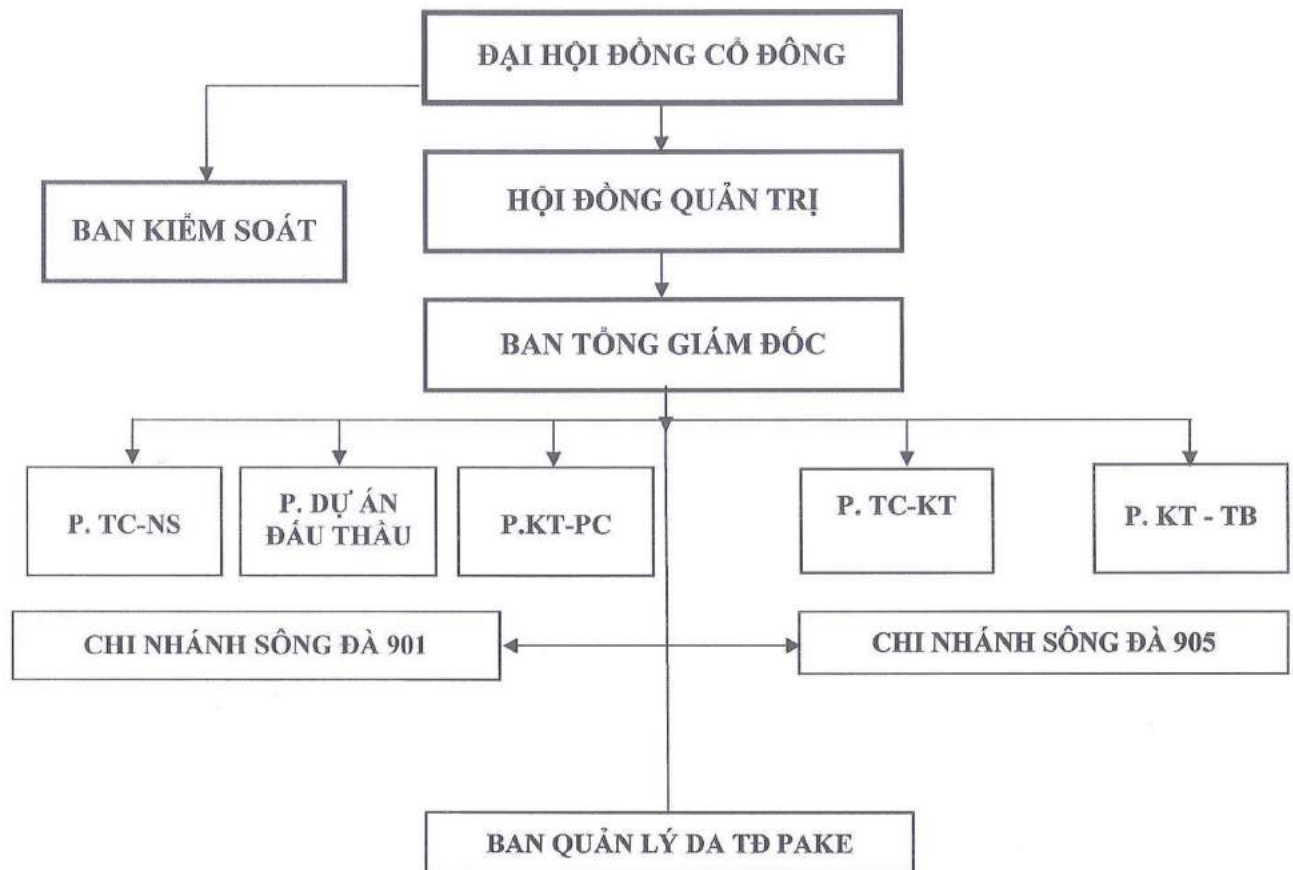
ĐẠI HỘI ĐỒNG CỔ ĐÔNG

BAN KIỂM SOÁT

HỘI ĐỒNG QUẢN TRỊ

BAN TỔNG GIÁM ĐỐC

P. TC-NS

P. DỰ ÁN ĐẤU THẦU

P.KT-PC

P. TC-KT

P. KT - TB

CHI NHÁNH SÔNG ĐÀ 901

CHI NHÁNH SÔNG ĐÀ 905

BAN QUẢN LÝ DA TĐ PAKE